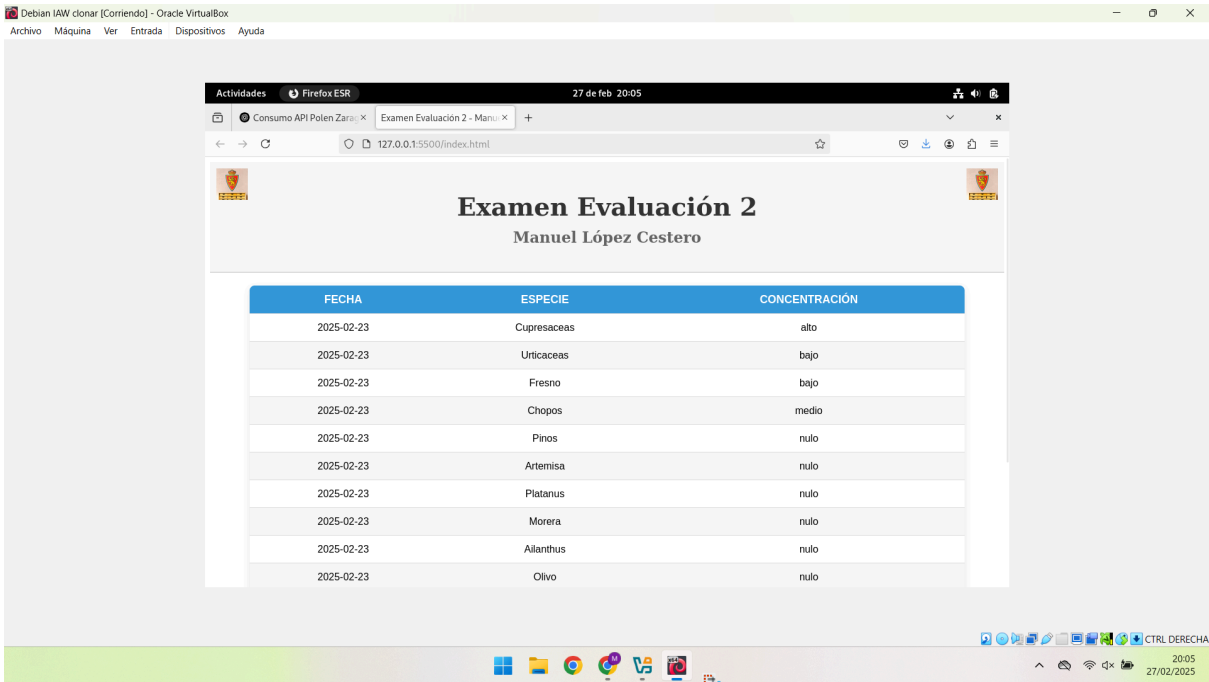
Debian IAW clonar [Corriendo] - Oracle VirtualBox
Archivo Máquina Ver Entrada Dispositivos Ayuda

Actividades Firefox ESR 27 de feb 20:05

Consumo API Polen Zarag × Examen Evaluación 2 - Manu × +

127.0.0.1:5500/index.html

# Examen Evaluación 2
## Manuel López Cestero

| FECHA | ESPECIE | CONCENTRACIÓN |
|---|---|---|
| 2025-02-23 | Cupresaceas | alto |
| 2025-02-23 | Urticaceas | bajo |
| 2025-02-23 | Fresno | bajo |
| 2025-02-23 | Chopos | medio |
| 2025-02-23 | Pinos | nulo |
| 2025-02-23 | Artemisa | nulo |
| 2025-02-23 | Platanus | nulo |
| 2025-02-23 | Morera | nulo |
| 2025-02-23 | Ailanthus | nulo |
| 2025-02-23 | Olivo | nulo |

CTRL DERECHA

20:05
27/02/2025